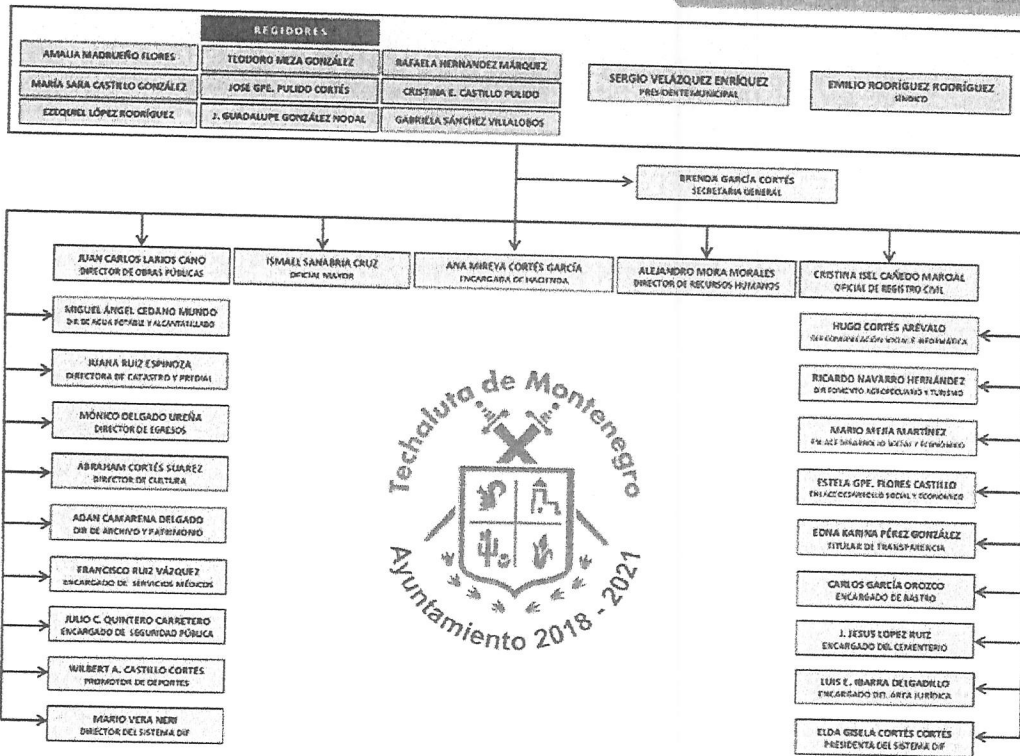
REGIDORES

AMALIA MADRUEÑO FLORES

MARÍA SARA CASTILLO GONZÁLEZ

EZEQUIEL LÓPEZ RODRÍGUEZ

TEODORO MEZA GONZÁLEZ

JOSÉ GPE. PULIDO CORTÉS

J. GUADALUPE GONZÁLEZ NODAL

RAFAELA HERNÁNDEZ MÁRQUEZ

CRISTINA E. CASTILLO PULIDO

GABRIELA SÁNCHEZ VILLALOBOS

SERGIO VELÁZQUEZ ENRÍQUEZ
PRESIDENTE MUNICIPAL

EMILIO RODRÍGUEZ RODRÍGUEZ
SÍNDICO

BRENDA GARCÍA CORTÉS
SECRETARIA GENERAL

JUAN CARLOS LARIOS CANO
DIRECTOR DE OBRAS PÚBLICAS

ISMAEL SANABRIA CRUZ
OFICIAL MAYOR

ANA MIREYA CORTÉS GARCÍA
ENCARGADA DE HACIENDA

ALEJANDRO MORA MORALES
DIRECTOR DE RECURSOS HUMANOS

CRISTINA ISEL CAÑEDO MARCIAL
OFICIAL DE REGISTRO CIVIL

MIGUEL ÁNGEL CEDANO MUNDO
DIR. DE AGUA POTABLE Y ALCANTARILLADO

JUANA RUIZ ESPINOZA
DIRECTORA DE CATASTRO Y PREDIAL

MÓNICO DELGADO UREÑA
DIRECTOR DE EGRESOS

ABRAHAM CORTÉS SUÁREZ
DIRECTOR DE CULTURA

ADAN CAMARENA DELGADO
DIR. DE ARCHIVO Y PATRIMONIO

FRANCISCO RUIZ VÁZQUEZ
ENCARGADO DE SERVICIOS MÉDICOS

JULIO C. QUINTERO CARRETERO
ENCARGADO DE SEGURIDAD PÚBLICA

WILBERT A. CASTILLO CORTÉS
PROMOTOR DE DEPORTES

MARIO VERA NERI
DIRECTOR DEL SISTEMA DIF

Techaluta de Montenegro
Ayuntamiento 2018 - 2021

HUGO CORTÉS ARÉVALO
DIR. COMUNICACIÓN SOCIAL E INFORMÁTICA

RICARDO NAVARRO HERNÁNDEZ
DIR. FOMENTO AGROPECUARIO Y TURISMO

MARIO MEJÍA MARTÍNEZ
ENLACE DESARROLLO SOCIAL Y ECONÓMICO

ESTELA GPE. FLORES CASTILLO
ENLACE DESARROLLO SOCIAL Y ECONÓMICO

EDNA KARINA PÉREZ GONZÁLEZ
TITULAR DE TRANSPARENCIA

CARLOS GARCÍA OROZCO
ENCARGADO DE RASTRO

J. JESUS LOPEZ RUIZ
ENCARGADO DEL CEMENTERIO

LUIS E. IBARRA DELGADILLO
ENCARGADO DEL ÁREA JURÍDICA

ELDA GISELA CORTÉS CORTÉS
PRESIDENTA DEL SISTEMA DIF